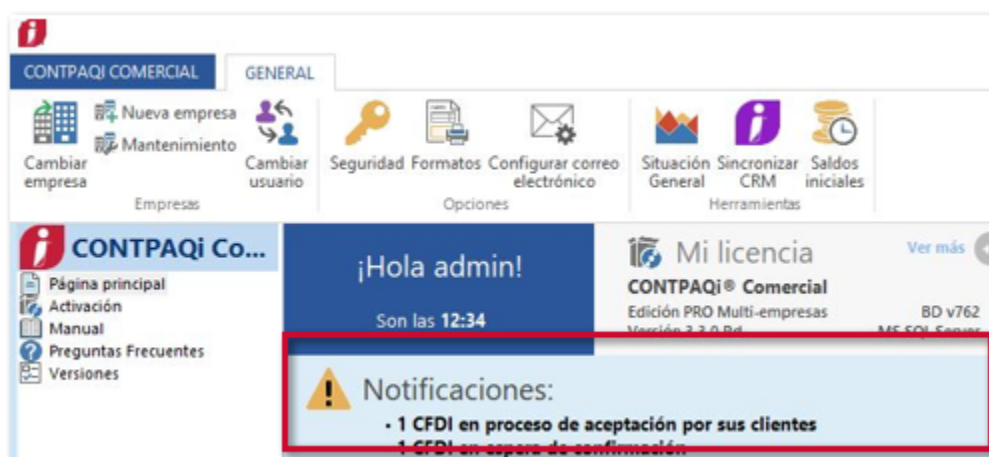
CONTPAQi COMERCIAL
GENERAL

Cambiar empresa
Nueva empresa
Mantenimiento
Cambiar usuario
Empresas

Seguridad
Formatos
Configurar correo electrónico
Opciones

Situación General
Sincronizar CRM
Saldos iniciales
Herramientas

CONTPAQi Co...
Página principal
Activación
Manual
Preguntas Frecuentes
Versiones

¡Hola admin!
Son las 12:34

Mi licencia
Ver más
CONTPAQi® Comercial
Edición PRO Multi-empresas
BD v762
Versión 3.3.0 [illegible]
MS SQL Server

Notificaciones:
• 1 CFDI en proceso de aceptación por sus clientes
• 1 CFDI en espera de confirmación